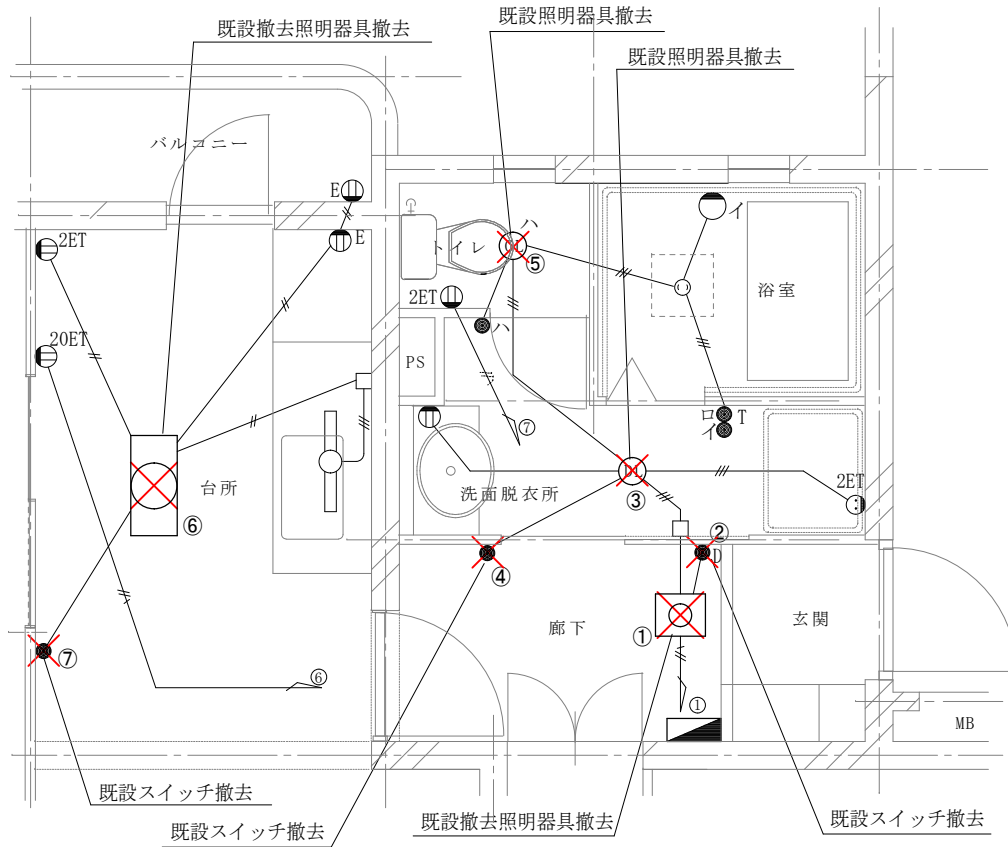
既設撤去照明器具撤去

既設照明器具撤去

既設照明器具撤去

バルコニー

E

E

2ET

トイレ

ハ

⑤

2ET

ハ

20ET

PS

浴室

イ

ロ

イ

T

⑦

台所

⑥

洗面脱衣所

③

2ET

②

D

④

廊下

①

玄関

⑦

⑥

①

MB

既設スイッチ撤去

既設スイッチ撤去

既設撤去照明器具撤去

既設スイッチ撤去